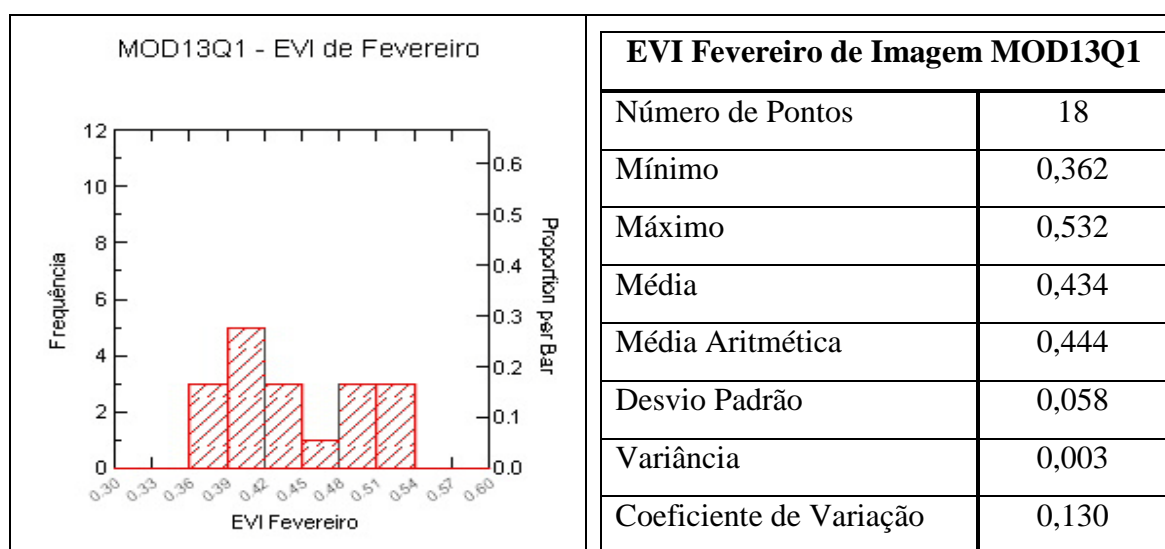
MOD13Q1 - EVI de Fevereiro

Frequência

Proportion per Bar

12
10
8
6
4
2
0

0.6
0.5
0.4
0.3
0.2
0.1
0.0

0.30 0.33 0.36 0.39 0.42 0.45 0.48 0.51 0.54 0.57 0.60

EVI Fevereiro

| EVI Fevereiro de Imagem MOD13Q1 | |
|---|---|
| Número de Pontos | 18 |
| Mínimo | 0,362 |
| Máximo | 0,532 |
| Média | 0,434 |
| Média Aritmética | 0,444 |
| Desvio Padrão | 0,058 |
| Variância | 0,003 |
| Coeficiente de Variação | 0,130 |